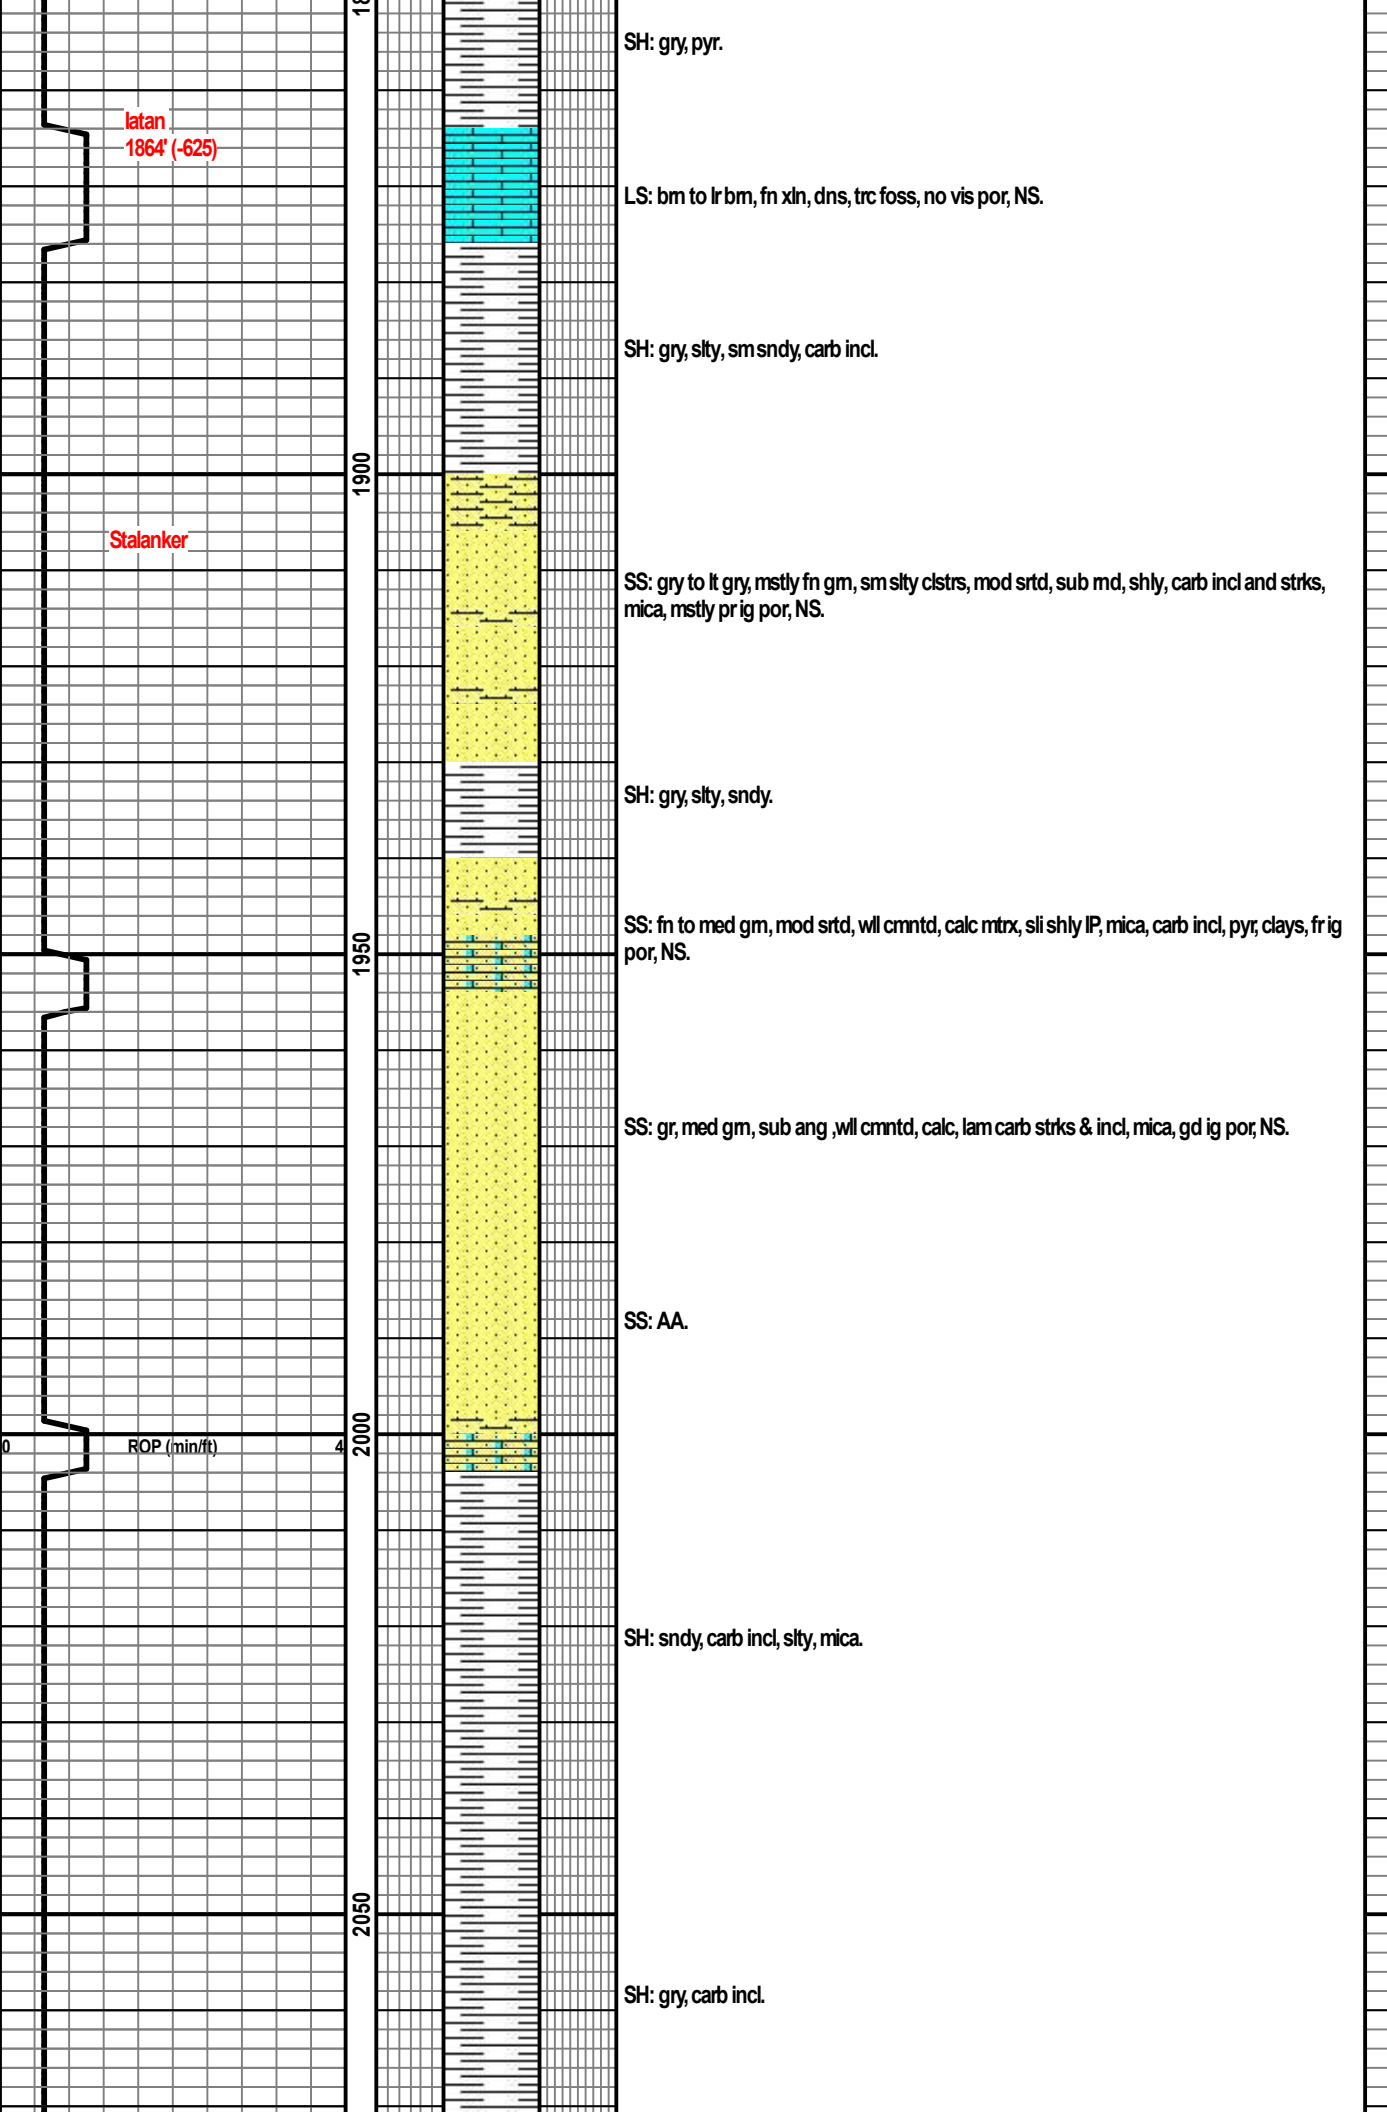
18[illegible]

SH: gry, pyr.

Iatan
1864' (-625)

LS: brn to lr brn, fn xln, dns, trc foss, no vis por, NS.

SH: gry, slty, sm sndy, carb incl.

1900

Stalanker

SS: gry to lt gry, mstly fn grn, sm slty clstrs, mod srtd, sub rnd, shly, carb incl and strks, mica, mstly pr ig por, NS.

SH: gry, slty, sndy.

SS: fn to med grn, mod srtd, wll cmntd, calc mtrx, sli shly IP, mica, carb incl, pyr, clays, fr ig por, NS.

1950

SS: gr, med grn, sub ang ,wll cmntd, calc, lam carb strks & incl, mica, gd ig por, NS.

SS: AA.

0 ROP (min/ft) 4

2000

SH: sndy, carb incl, slty, mica.

2050

SH: gry, carb incl.